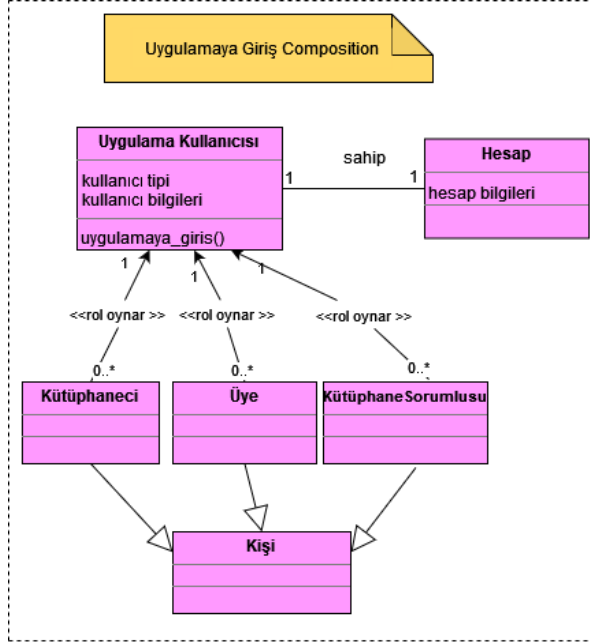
Uygulamaya Giriş Composition

Uygulama Kullanıcısı

kullanıcı tipi
kullanıcı bilgileri

uygulamaya_giris()

sahip

1

1

Hesap

hesap bilgileri

1

1

1

<<rol oynar >>

<<rol oynar >>

<<rol oynar >>

0..*

0..*

0..*

Kütüphaneci

Üye

KütüphaneSorumlusu

Kişi